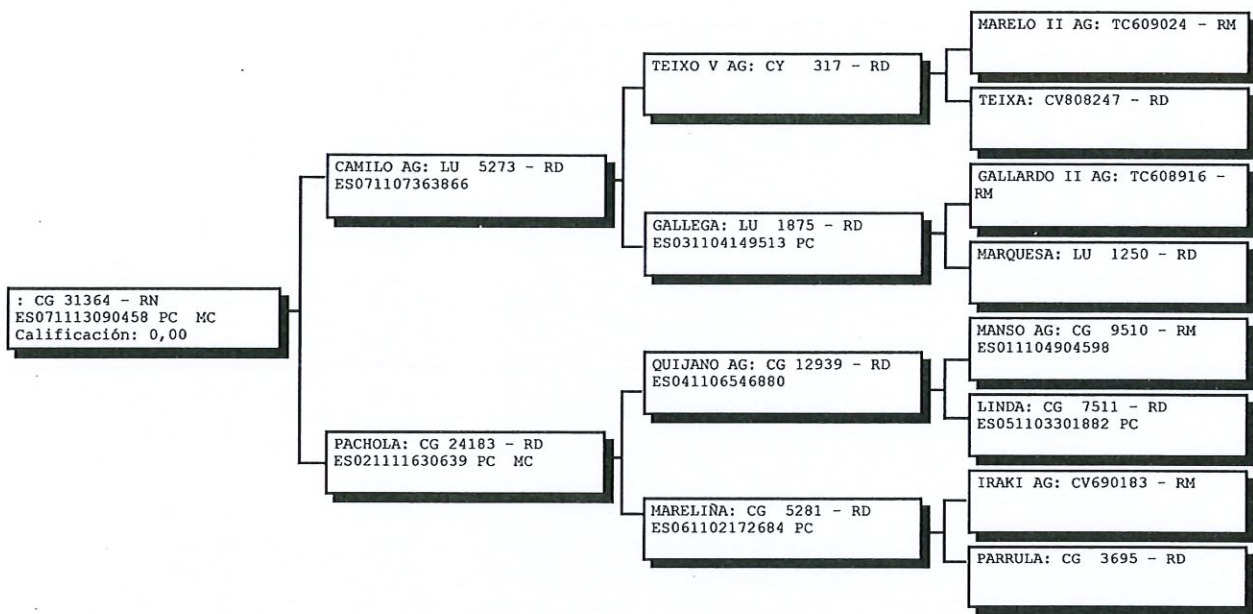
: CG 31364 - RN
ES071113090458 PC MC
Calificación: 0,00

CAMILO AG: LU 5273 - RD
ES071107363866

PACHOLA: CG 24183 - RD
ES021111630639 PC MC

TEIXO V AG: CY 317 - RD

GALLEGA: LU 1875 - RD
ES031104149513 PC

QUIJANO AG: CG 12939 - RD
ES041106546880

MARELIÑA: CG 5281 - RD
ES061102172684 PC

MARELO II AG: TC609024 - RM

TEIXA: CV808247 - RD

GALLARDO II AG: TC608916 - RM

MARQUESA: LU 1250 - RD

MANSO AG: CG 9510 - RM
ES011104904598

LINDA: CG 7511 - RD
ES051103301882 PC

IRAKI AG: CV690183 - RM

PARRULA: CG 3695 - RD